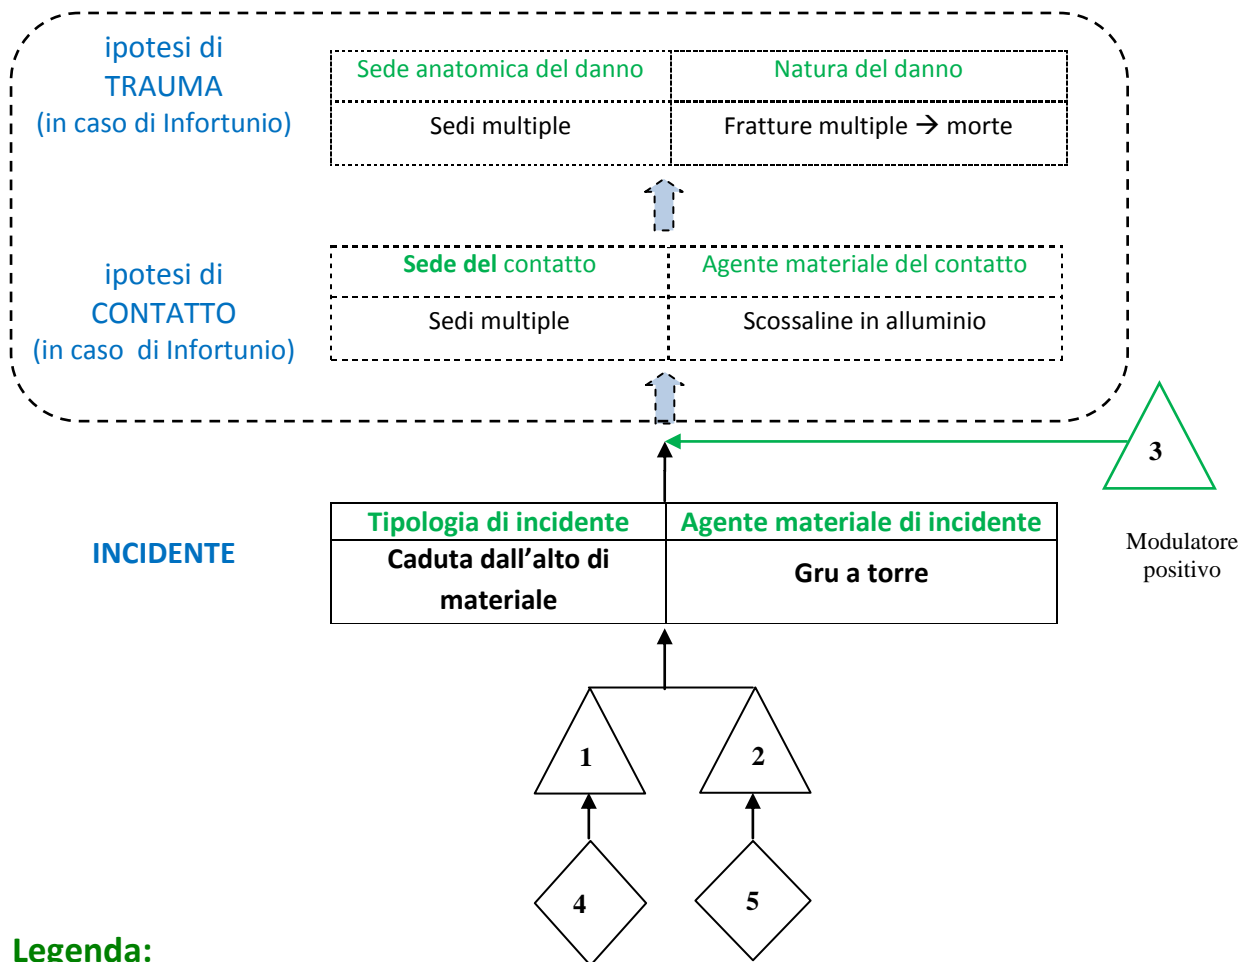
ipotesi di TRAUMA (in caso di Infortunio)

| Sede anatomica del danno | Natura del danno |
|---|---|
| Sedi multiple | Fratture multiple → morte |

ipotesi di CONTATTO (in caso di Infortunio)

| Sede del contatto | Agente materiale del contatto |
|---|---|
| Sedi multiple | Scossaline in alluminio |

3

Modulatore positivo

INCIDENTE

| Tipologia di incidente | Agente materiale di incidente |
|---|---|
| Caduta dall'alto di materiale | Gru a torre |

1

2

4

5

Legenda: